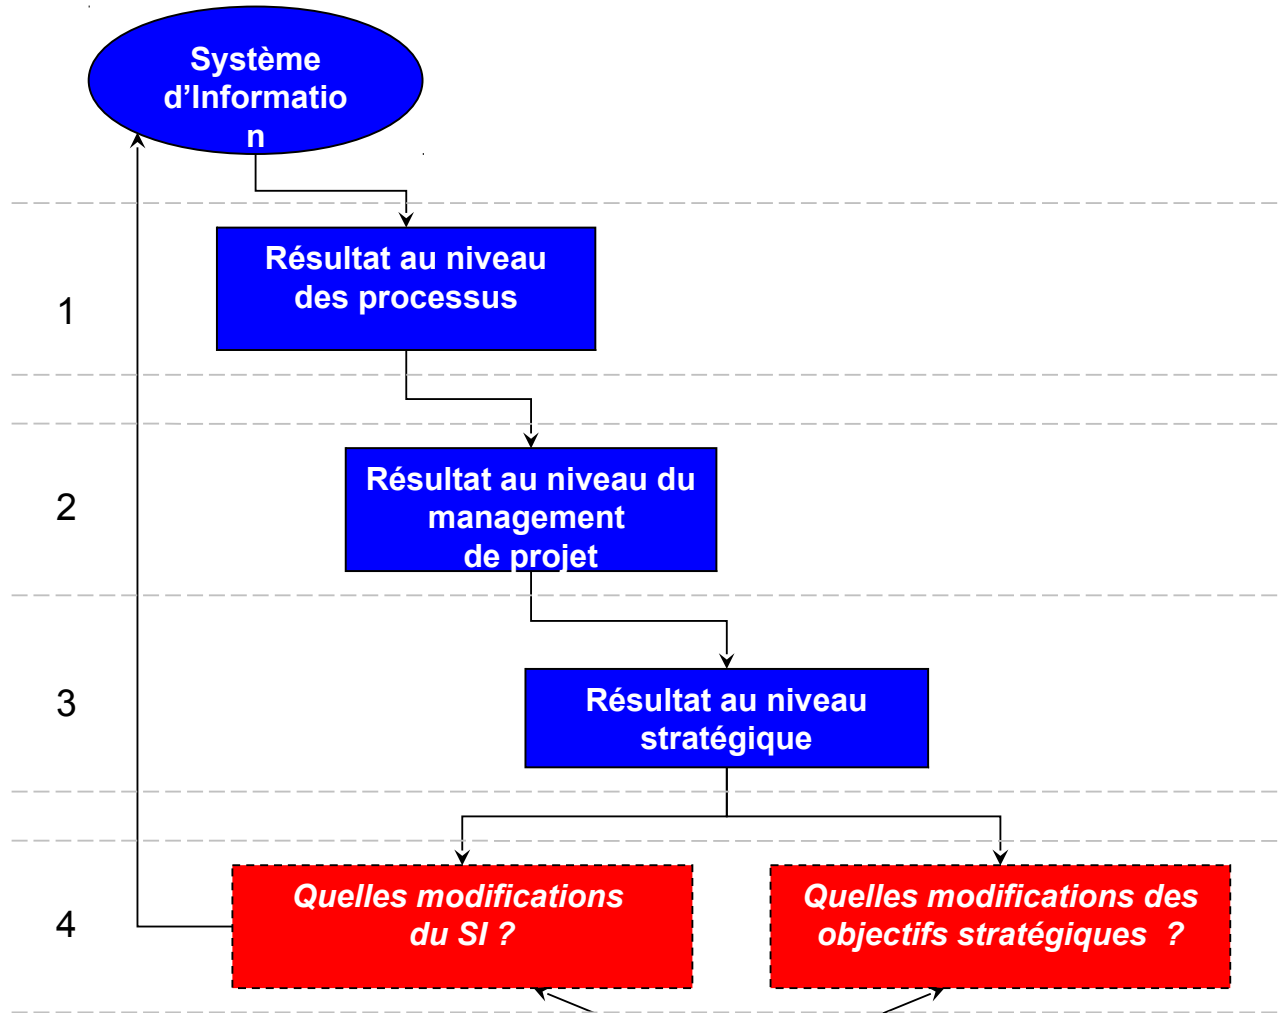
Système d'Informatio n

1

Résultat au niveau des processus

2

Résultat au niveau du management de projet

3

Résultat au niveau stratégique

4

Quelles modifications du SI ?

Quelles modifications des objectifs stratégiques ?